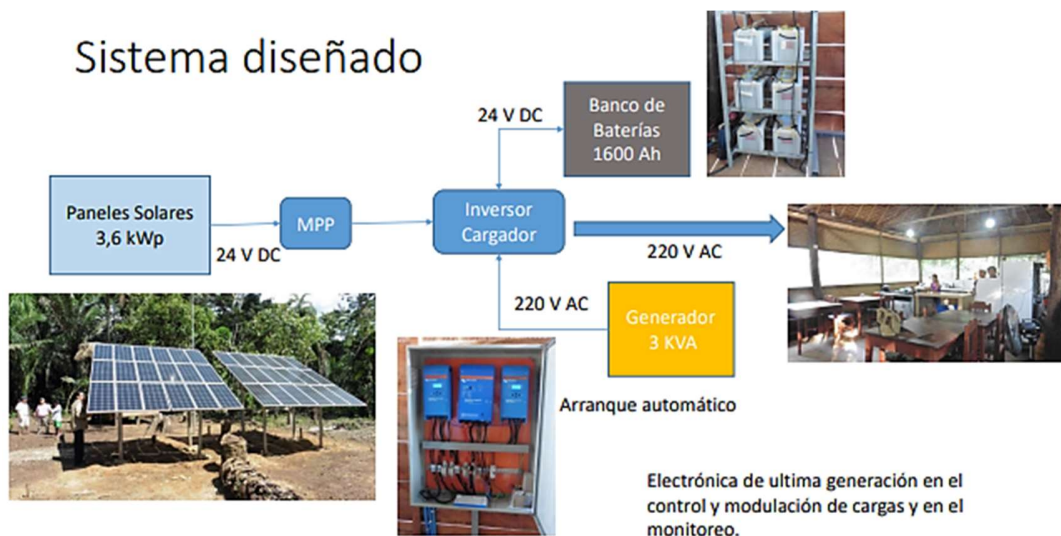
Sistema diseñado

24 V DC

Banco de Baterías 1600 Ah

Paneles Solares 3,6 kWp

MPP

Inversor Cargador

24 V DC

220 V AC

220 V AC

Generador 3 KVA

Arranque automático

Electrónica de ultima generación en el control y modulación de cargas y en el monitoreo.